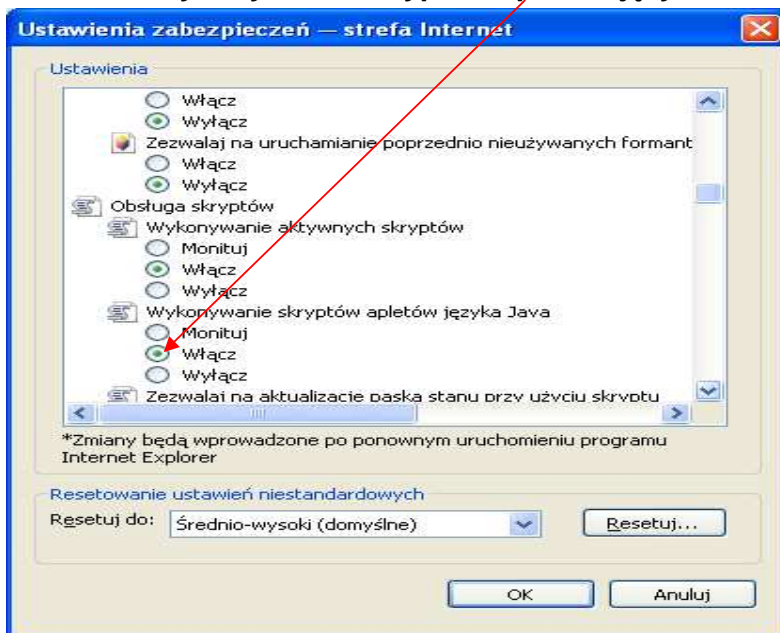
Ustawienia zabezpieczeń — strefa Internet

Ustawienia

Włącz
Wyłącz
Zezwalaj na uruchamianie poprzednio nieużywanych formant
Włącz
Wyłącz
Obsługa skryptów
Wykonywanie aktywnych skryptów
Monituj
Włącz
Wyłącz
Wykonywanie skryptów apletów języka Java
Monituj
Włącz
Wyłącz
Zezwalaj na aktualizacje paska stanu przy użyciu skryptu

*Zmiany będą wprowadzone po ponownym uruchomieniu programu Internet Explorer

Resetowanie ustawień niestandardowych
Resetuj do: Średnio-wysoki (domyślne)
Resetuj...

OK
Anuluj